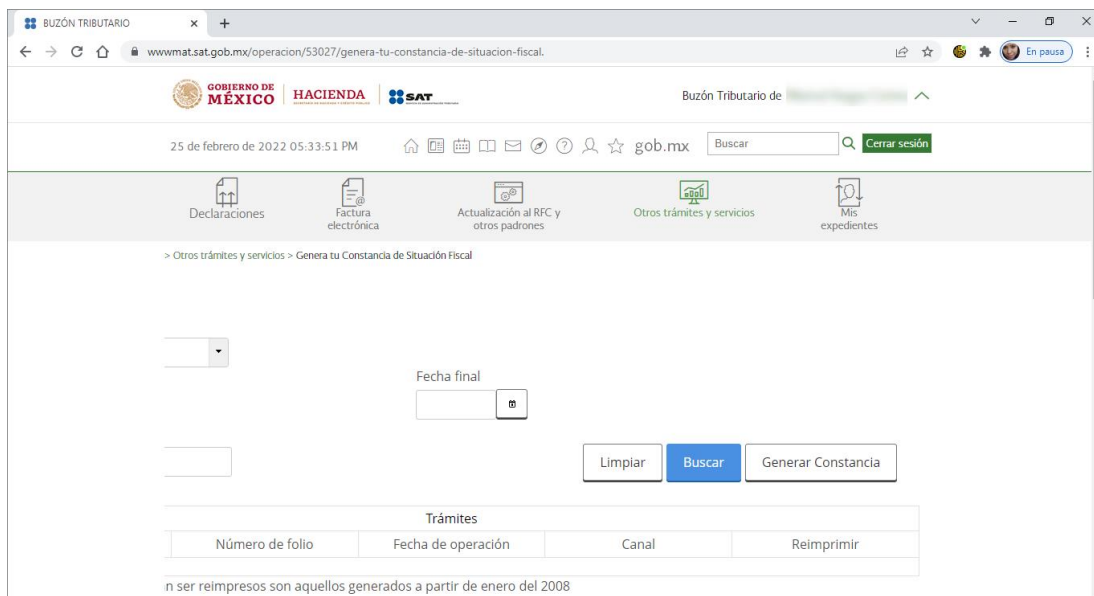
BUZÓN TRIBUTARIO

wwwmat.sat.gob.mx/operacion/53027/genera-tu-constancia-de-situacion-fiscal.

En pausa

GOBIERNO DE MÉXICO | HACIENDA | SAT

Buzón Tributario de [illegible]

25 de febrero de 2022 05:33:51 PM

gob.mx

Buscar

Cerrar sesión

Declaraciones

Factura electrónica

Actualización al RFC y otros padrones

Otros trámites y servicios

Mis expedientes

> Otros trámites y servicios > Genera tu Constancia de Situación Fiscal

Fecha final

Limpiar

Buscar

Generar Constancia

| Trámites | | | |
|---|---|---|---|
| Número de folio | Fecha de operación | Canal | Reimprimir |

n ser reimpresos son aquellos generados a partir de enero del 2008